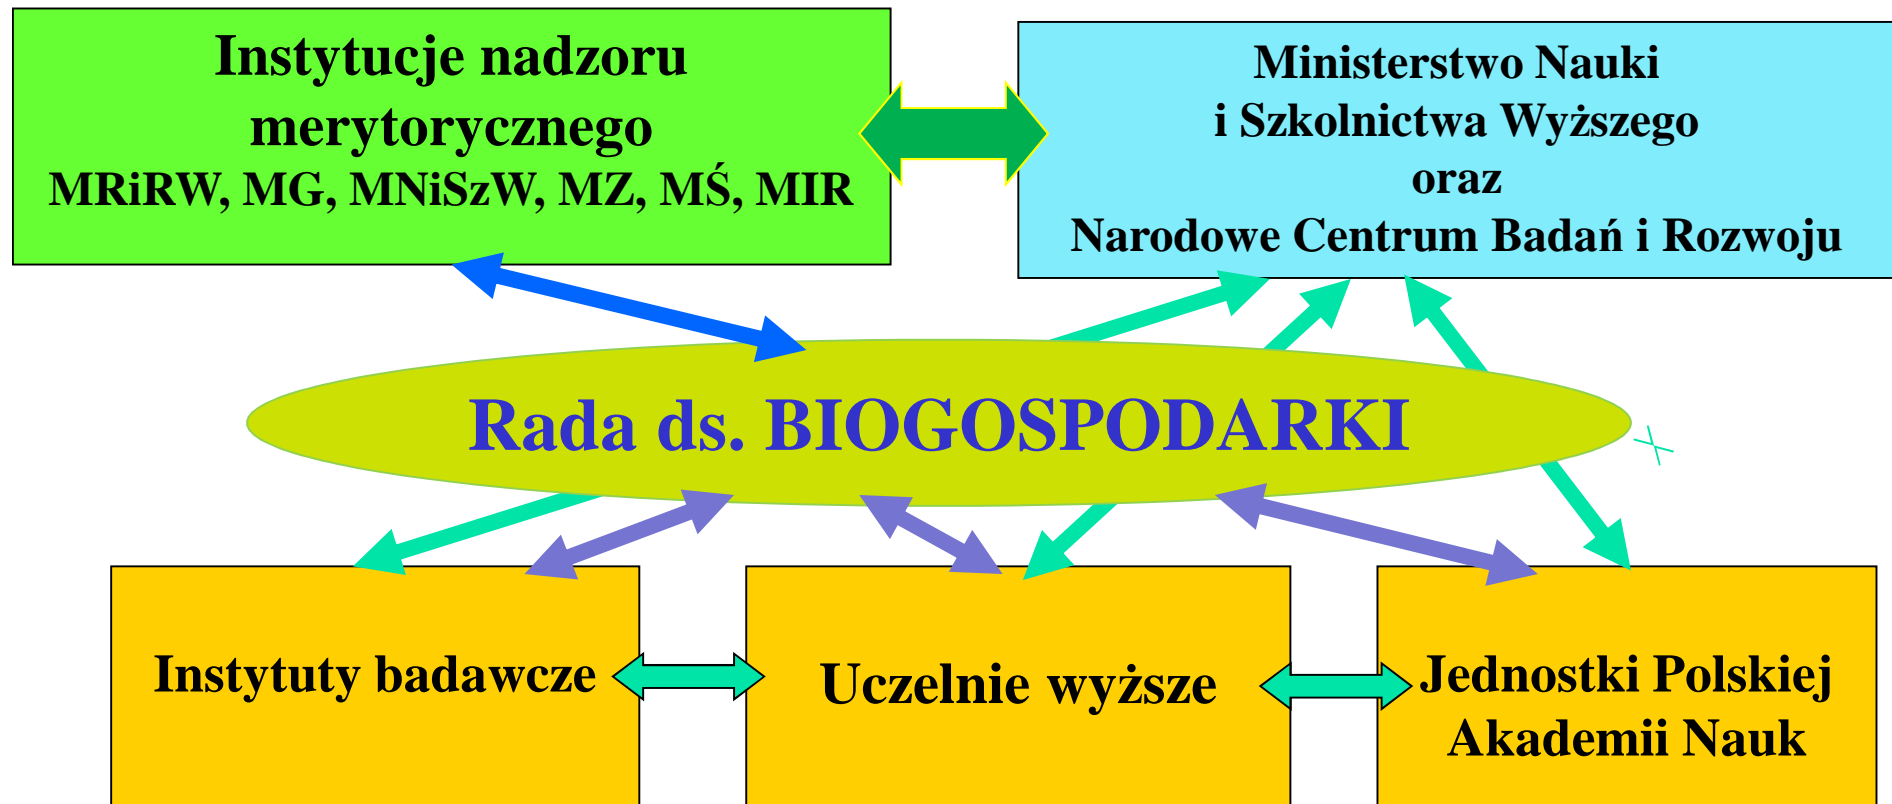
Instytucje nadzoru merytorycznego
MRiRW, MG, MNiSzW, MZ, MŚ, MIR

Ministerstwo Nauki i Szkolnictwa Wyższego oraz Narodowe Centrum Badań i Rozwoju

Rada ds. BIOGOSPODARKI

Instytuty badawcze

Uczelnie wyższe

Jednostki Polskiej Akademii Nauk